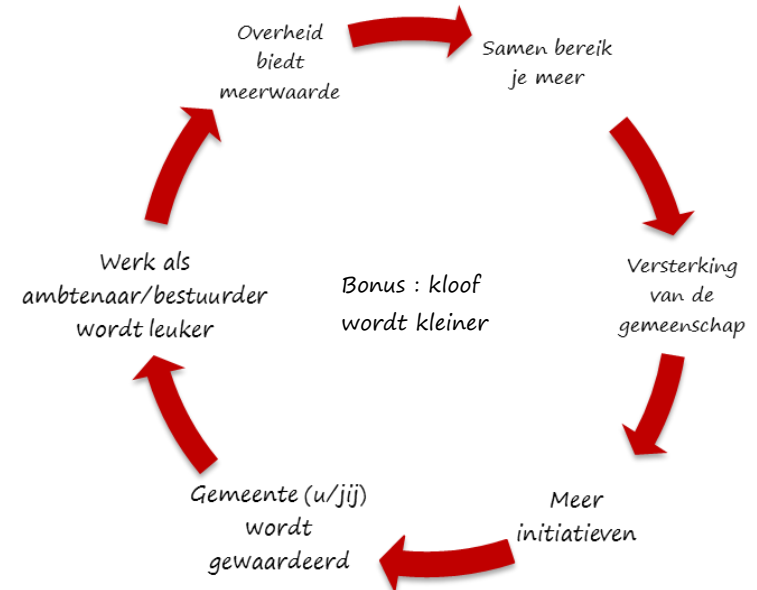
Overheid biedt meerwaarde

Samen bereik je meer

Versterking van de gemeenschap

Meer initiatieven

Gemeente (u/jij) wordt gewaardeerd

Werk als ambtenaar/bestuurder wordt leuker

Bonus : kloof wordt kleiner